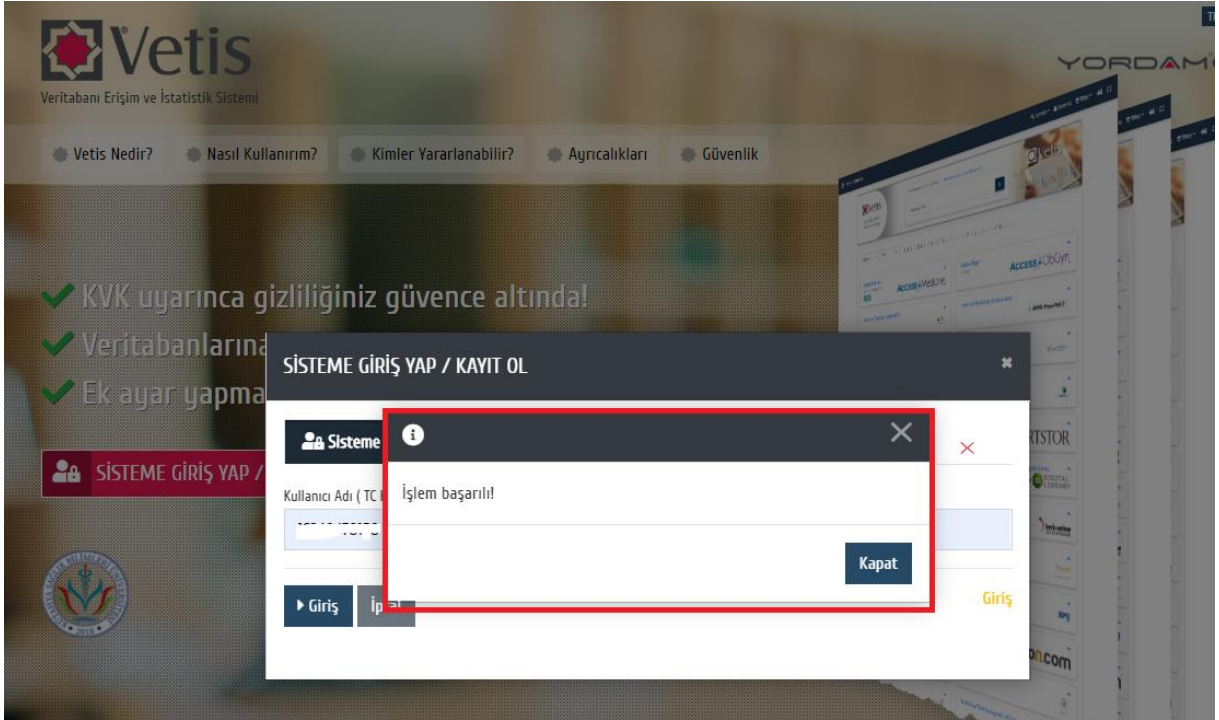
Vetis
Veritabanı Erişim ve İstatistik Sistemi

YORDAM

Vetis Nedir?
Nasıl Kullanırım?
Kimler Yararlanabilir?
Ayrıcalıkları
Güvenlik

KVK uyarınca gizliliğiniz güvence altında!
Veritabanlarına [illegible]
Ek ayar yapma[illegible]

SİSTEME GİRİŞ YAP / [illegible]

SİSTEME GİRİŞ YAP / KAYIT OL

Sisteme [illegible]

Kullanıcı Adı ( TC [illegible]

Giriş
İptal

Giriş

İşlem başarılı!

Kapat

Access Medicine
Access ObGyn
ARTSTOR
DIGITAL LIBRARY
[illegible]on.com